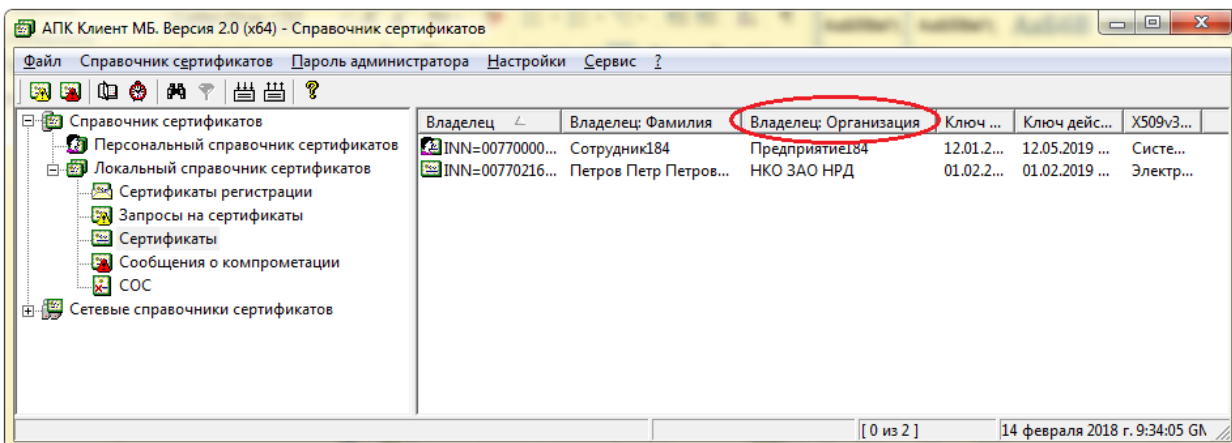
АПК Клиент МБ. Версия 2.0 (x64) - Справочник сертификатов

Файл Справочник сертификатов Пароль администратора Настройки Сервис ?

Справочник сертификатов
Персональный справочник сертификатов
Локальный справочник сертификатов
Сертификаты регистрации
Запросы на сертификаты
Сертификаты
Сообщения о компрометации
СОС
Сетевые справочники сертификатов

| Владелец | Владелец: Фамилия | Владелец: Организация | Ключ ... | Ключ дейс... | X509v3... |
|---|---|---|---|---|---|
| INN=00770000... | Сотрудник184 | Предприятие184 | 12.01.2... | 12.05.2019 ... | Систе... |
| INN=00770216... | Петров Петр Петров... | НКО ЗАО НРД | 01.02.2... | 01.02.2019 ... | Электр... |

[ 0 из 2 ] 14 февраля 2018 г. 9:34:05 GN